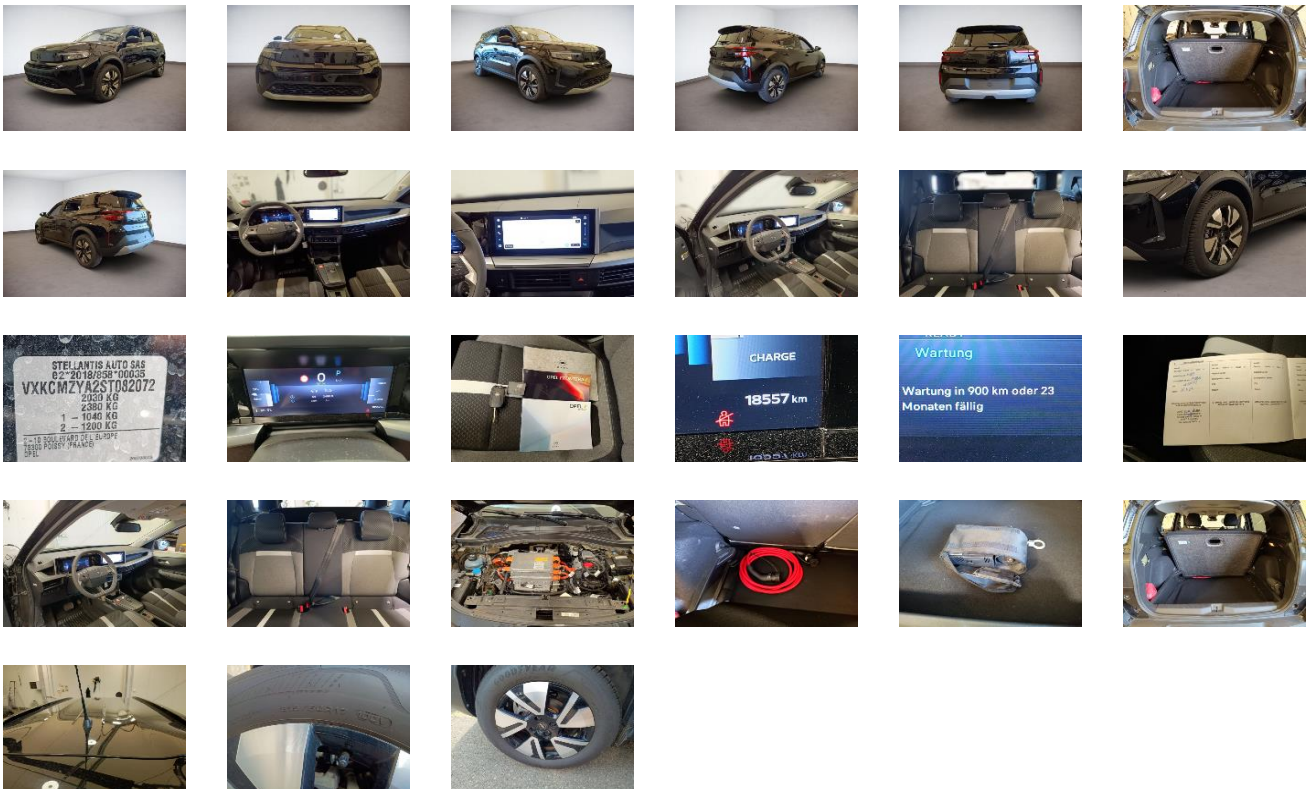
STELLANTIS AUTO SAS
e2*2018/858*00035
VXKCMZYA2ST082072
2030 KG
2380 KG
1 – 1040 KG
2 – 1200 KG
2-10 BOULEVARD DE L'EUROPE
78300 POISSY (FRANCE)
OPEL

CHARGE
18557 km

Wartung
Wartung in 900 km oder 23 Monaten fällig